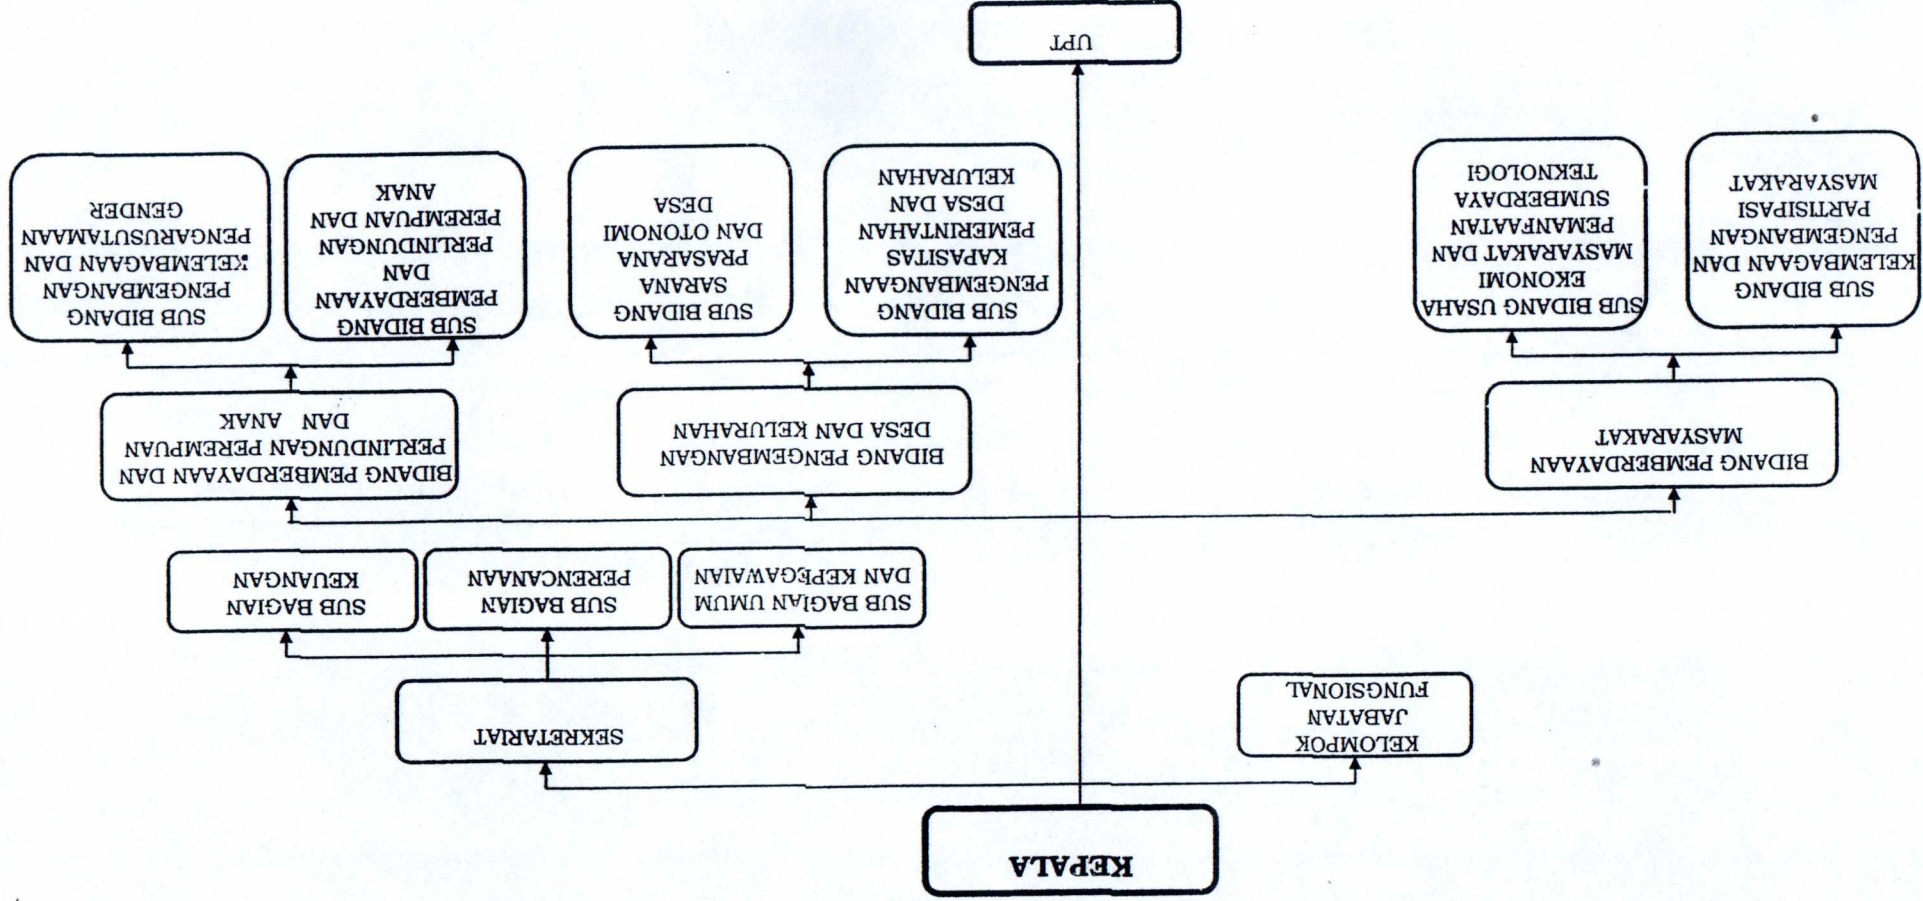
KEPALA

KELOMPOK JABATAN FUNGSIONAL

SEKRETARIAT

SUB BAGIAN UMUM DAN KEPEGAWAIAN

SUB BAGIAN PERENCANAAN

SUB BAGIAN KEUANGAN

BIDANG PEMBERDAYAAN MASYARAKAT

SUB BIDANG KELEMBAGAAN DAN PENGEMBANGAN PARTISIPASI MASYARAKAT

SUB BIDANG USAHA EKONOMI MASYARAKAT DAN PEMANFAATAN SUMBERDAYA TEKNOLOGI

BIDANG PENGEMBANGAN DESA DAN KELURAHAN

SUB BIDANG PENGEMBANGAN KAPASITAS PEMERINTAHAN DESA DAN KELURAHAN

SUB BIDANG SARANA PRASARANA DAN OTONOMI DESA

BIDANG PEMBERDAYAAN DAN PERLINDUNGAN PEREMPUAN DAN ANAK

SUB BIDANG PEMBERDAYAAN DAN PERLINDUNGAN PEREMPUAN DAN ANAK

SUB BIDANG PENGEMBANGAN KELEMBAGAAN DAN PENGARUSUTAMAAN GENDER

UPT